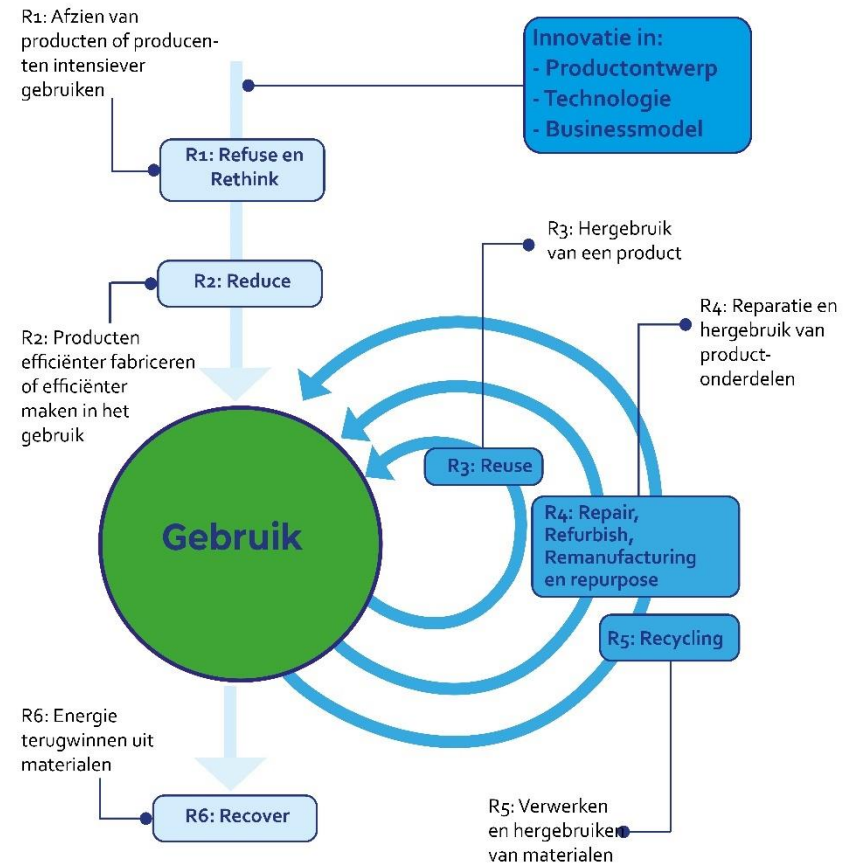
R1: Afzien van producten of producenten intensiever gebruiken

Innovatie in:
- Productontwerp
- Technologie
- Businessmodel

R1: Refuse en Rethink

R3: Hergebruik van een product

R2: Reduce

R4: Reparatie en hergebruik van product-onderdelen

R2: Producten efficiënter fabriceren of efficiënter maken in het gebruik

R3: Reuse

Gebruik

R4: Repair, Refurbish, Remanufacturing en repurpose

R5: Recycling

R6: Energie terugwinnen uit materialen

R6: Recover

R5: Verwerken en hergebruiken van materialen